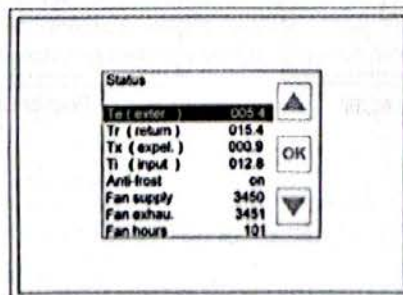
Status

| | |
|---|---|
| Te ( exter. ) | 005.4 |
| Tr ( return ) | 015.4 |
| Tx ( expel. ) | 000.9 |
| Ti ( input ) | 012.8 |
| Anti-frost | on |
| Fan supply | 3450 |
| Fan exhau. | 3451 |
| Fan hours | 101 |

OK